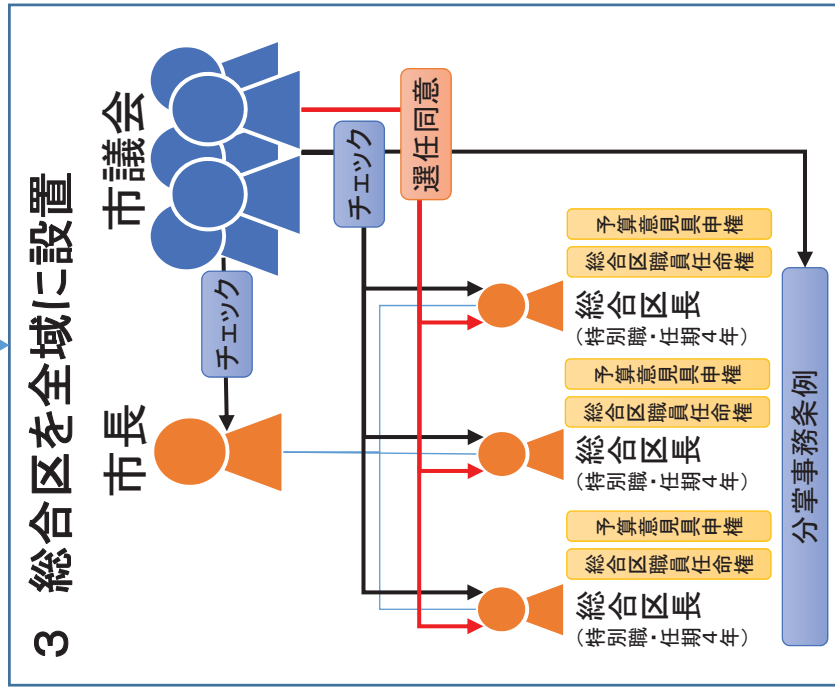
3 総合区を全域に設置

市議会

市長

チェック

チェック

選任同意

予算意見具申権

総合区職員任命権

総合区長
（特別職・任期4年）

予算意見具申権

総合区職員任命権

総合区長
（特別職・任期4年）

予算意見具申権

総合区職員任命権

総合区長
（特別職・任期4年）

分掌事務条例